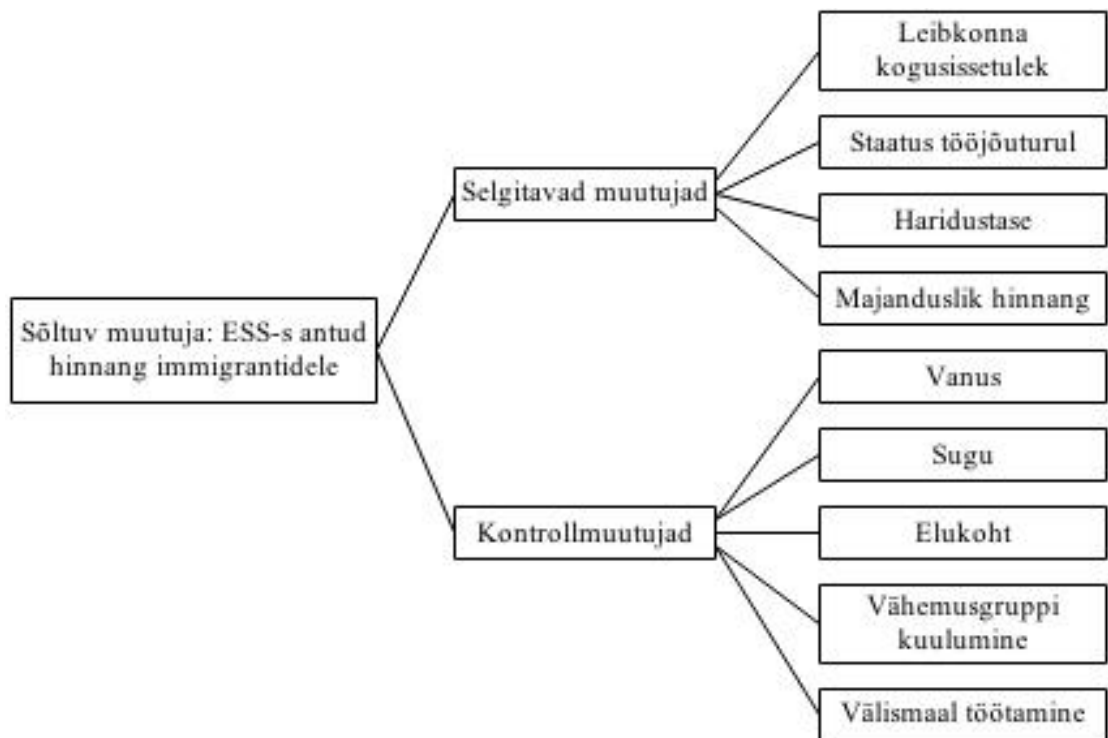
Sõltuv muutuja: ESS-s antud hinnang immigrantidele

Selgitavad muutujad

Leibkonna kogusissetulek

Staatus tööjõuturul

Haridustase

Majanduslik hinnang

Kontrollmuutujad

Vanus

Sugu

Elukoht

Vähemusgruppi kuulumine

Välismaal töötamine